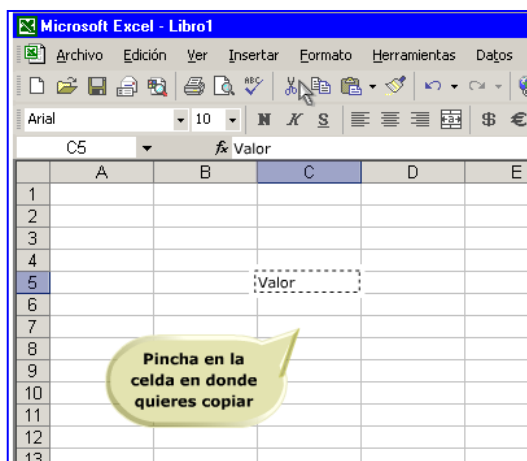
Microsoft Excel - Libro1

Archivo Edición Ver Insertar Formato Herramientas Datos

Arial 10 N K S $ €

C5 fx Valor

| | A | B | C | D | E |
|---|---|---|---|---|---|
| 1 | | | | | |
| 2 | | | | | |
| 3 | | | | | |
| 4 | | | | | |
| 5 | | | Valor | | |
| 6 | | | | | |
| 7 | | | | | |
| 8 | | | | | |
| 9 | | | | | |
| 10 | | | | | |
| 11 | | | | | |
| 12 | | | | | |
| 13 | | | | | |

Pincha en la celda en donde quieres copiar